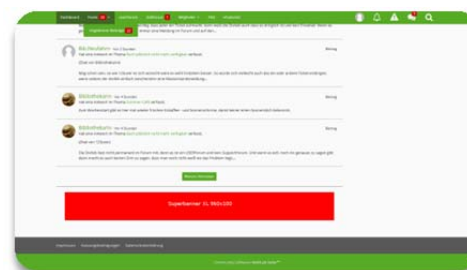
Dashboard Foren Lexikon Galerie Mitglieder Hilfe Kontakt

Ungelesene Beiträge

Bibliothekarin · Vor 2 Stunden
hat eine Antwort im Thema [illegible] verfasst.

Bibliothekarin · Vor 4 Stunden
hat eine Antwort im Thema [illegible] verfasst.

Bibliothekarin · Vor 4 Stunden
hat eine Antwort im Thema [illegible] verfasst.

Weitere Aktivitäten

Superbanner (L 960x100)

Impressum Nutzungsbedingungen Datenschutzerklärung